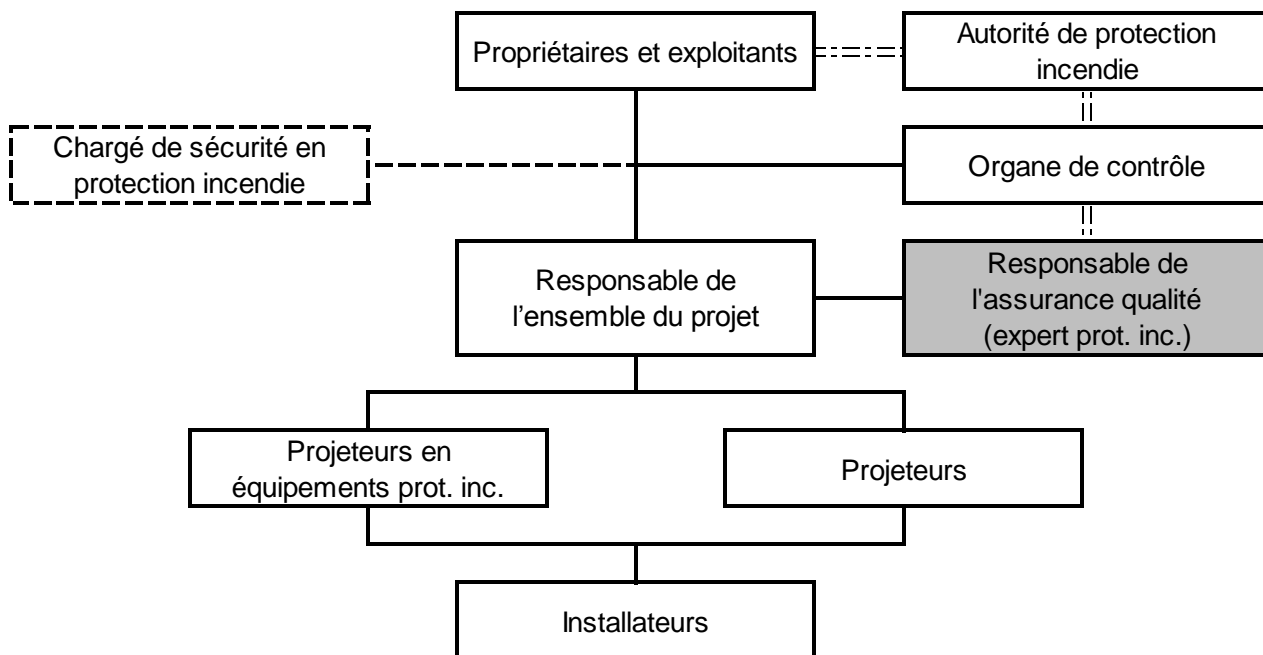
Propriétaires et exploitants

Autorité de protection incendie

Chargé de sécurité en protection incendie

Organe de contrôle

Responsable de l’ensemble du projet

Responsable de l'assurance qualité (expert prot. inc.)

Projeteurs en équipements prot. inc.

Projeteurs

Installateurs